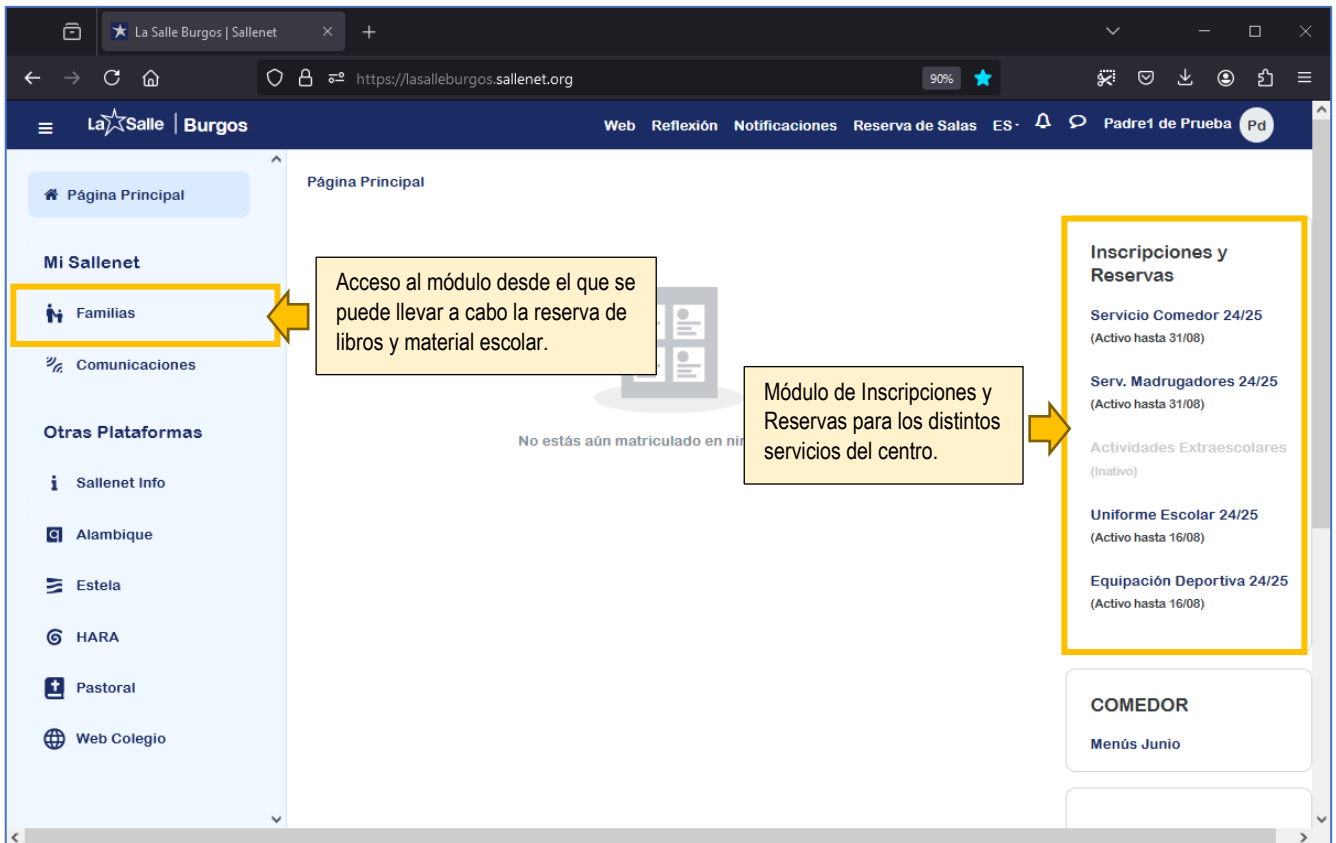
La Salle Burgos | Sallenet

https://lasalleburgos.sallenet.org

90%

La Salle | Burgos

Web Reflexión Notificaciones Reserva de Salas ES Padre1 de Prueba Pd

Página Principal

Mi Sallenet

Familias

Comunicaciones

Otras Plataformas

Sallenet Info

Alambique

Estela

HARA

Pastoral

Web Colegio

Página Principal

Acceso al módulo desde el que se puede llevar a cabo la reserva de libros y material escolar.

No estás aún matriculado en ni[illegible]

Módulo de Inscripciones y Reservas para los distintos servicios del centro.

Inscripciones y Reservas

Servicio Comedor 24/25
(Activo hasta 31/08)

Serv. Madrugadores 24/25
(Activo hasta 31/08)

Actividades Extraescolares
(Inativo)

Uniforme Escolar 24/25
(Activo hasta 16/08)

Equipación Deportiva 24/25
(Activo hasta 16/08)

COMEDOR

Menús Junio